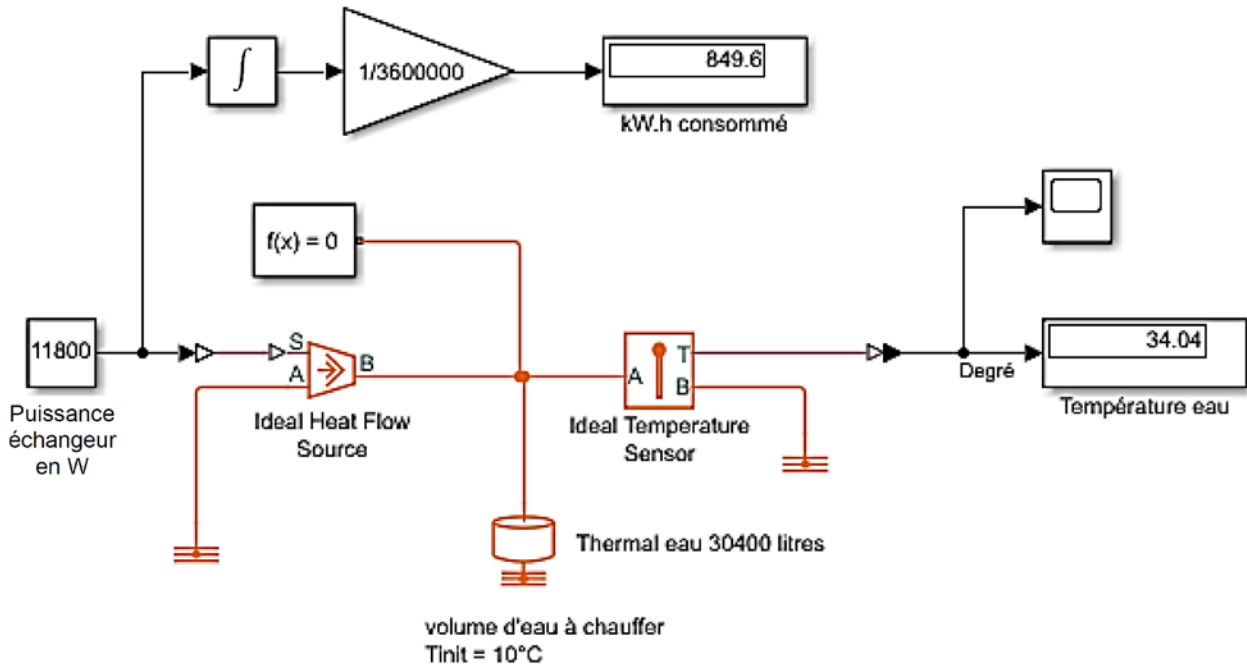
$\int$

1/3600000

849.6

kW.h consommé

f(x) = 0

11800

Puissance échangeur en W

S

A

B

Ideal Heat Flow Source

A

T

B

Ideal Temperature Sensor

Degré

34.04

Température eau

Thermal eau 30400 litres

volume d'eau à chauffer
Tinit = 10°C